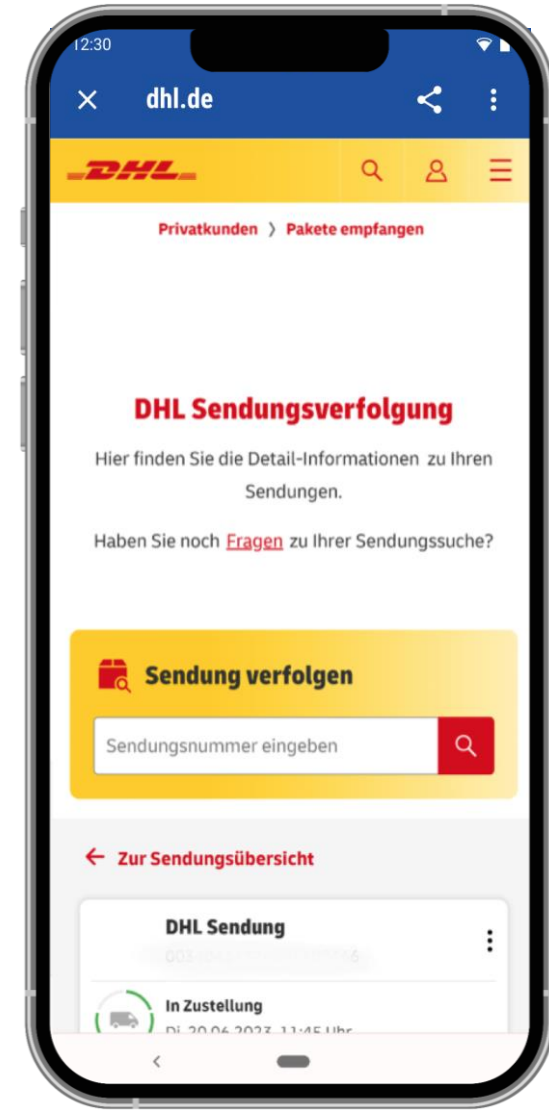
12:30

dhl.de

DHL

Privatkunden › Pakete empfangen

DHL Sendungsverfolgung

Hier finden Sie die Detail-Informationen zu Ihren Sendungen.

Haben Sie noch Fragen zu Ihrer Sendungssuche?

Sendung verfolgen

Sendungsnummer eingeben

← Zur Sendungsübersicht

DHL Sendung

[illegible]

In Zustellung

Di. 20.06.2023, 11:45 Uhr

‹